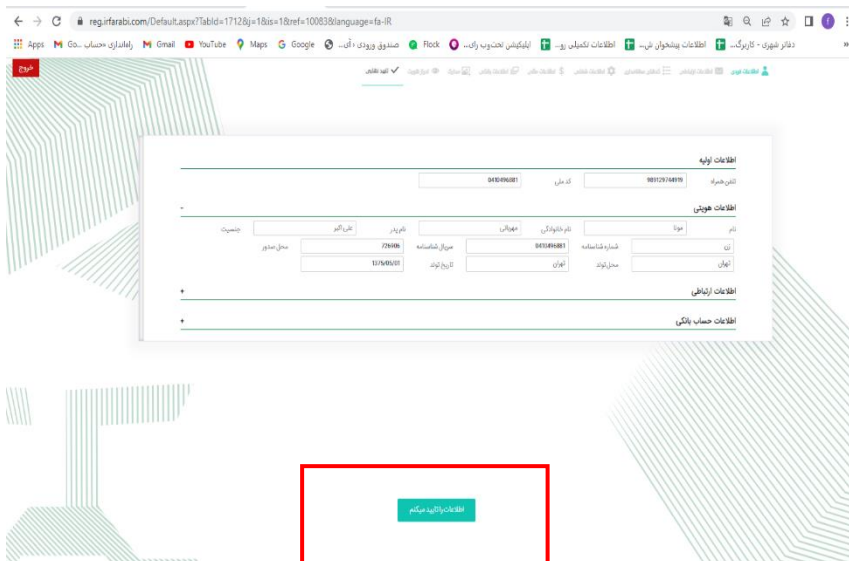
reg.irfarabi.com/Default.aspx?TabId=1712&j=1&is=1&ref=10083&language=fa-IR

Apps Go... راه‌اندازی «حساب Gmail YouTube Maps Google صندوق ورودی - آی... Flock اپلیکیشن تحت وب رای... اطلاعات تکمیلی رو... اطلاعات پیشخوان ش... دفاتر شهری - کاربرگ...

خروج

اطلاعات هویتی اطلاعات ارتباطی اطلاعات تحصیلی اطلاعات شغلی اطلاعات مالی اطلاعات پایانی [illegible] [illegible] تعهد نهایی

اطلاعات اولیه

تلفن همراه 9801297649119 کد ملی 0410496881

اطلاعات هویتی

نام مونا نام خانوادگی مهرپالی نام پدر علی‌اکبر جنسیت

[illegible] شماره شناسنامه 0410496881 سریال شناسنامه 726906 محل صدور

تهران محل تولد تهران تاریخ تولد 1375/05/01

اطلاعات ارتباطی

اطلاعات حساب بانکی

اطلاعات را تایید میکنم